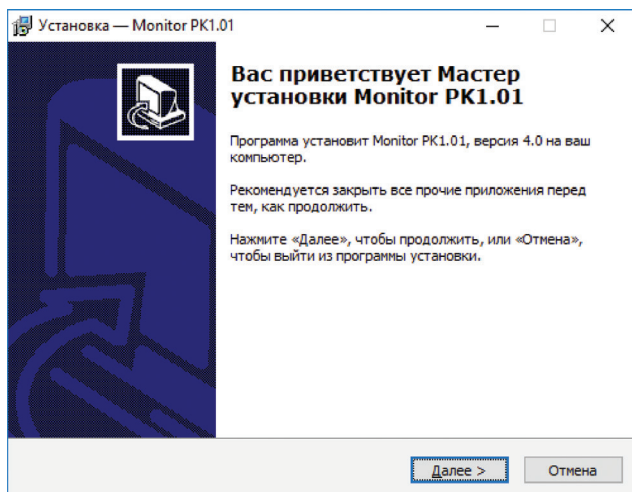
Установка — Monitor PK1.01

Вас приветствует Мастер установки Monitor PK1.01

Программа установит Monitor PK1.01, версия 4.0 на ваш компьютер.

Рекомендуется закрыть все прочие приложения перед тем, как продолжить.

Нажмите «Далее», чтобы продолжить, или «Отмена», чтобы выйти из программы установки.

Далее >

Отмена